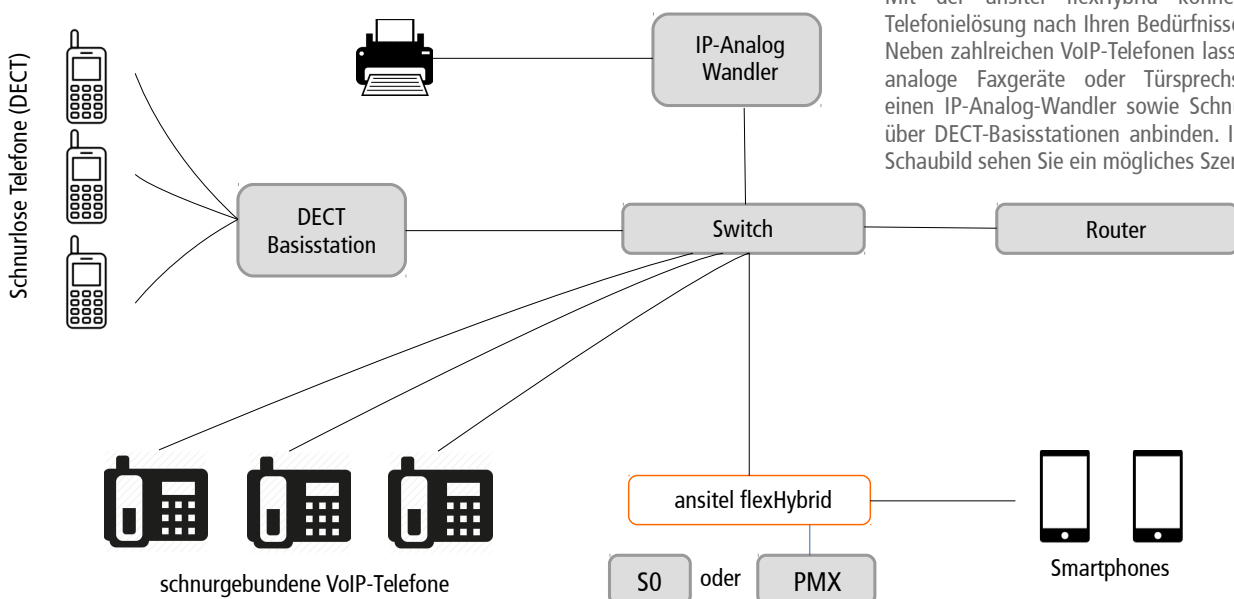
Mit der ansitel flexHybrid könne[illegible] Telefonielösung nach Ihren Bedürfnisse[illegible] Neben zahlreichen VoIP-Telefonen lass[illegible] analoge Faxgeräte oder Türsprechs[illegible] einen IP-Analog-Wandler sowie Schnu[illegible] über DECT-Basisstationen anbinden. I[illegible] Schaubild sehen Sie ein mögliches Szen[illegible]

Schnurlose Telefone (DECT)

IP-Analog Wandler

DECT Basisstation

Switch

Router

schnurgebundene VoIP-Telefone

ansitel flexHybrid

S0

oder

PMX

Smartphones